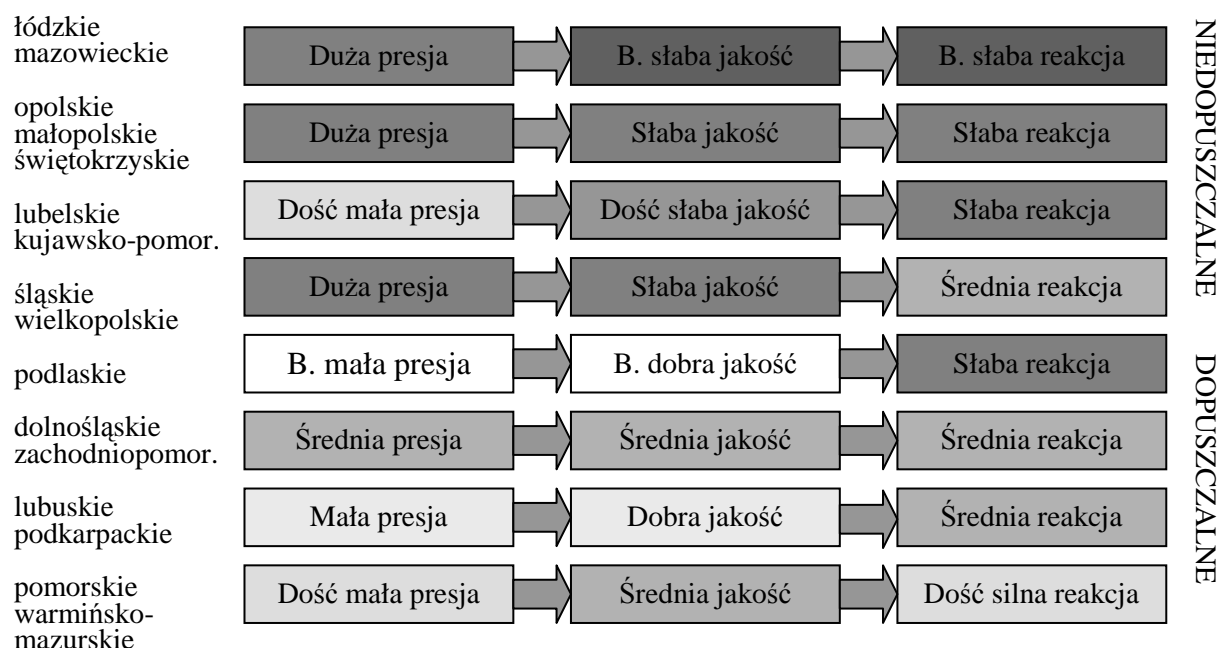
łódzkie
mazowieckie

Duża presja | B. słaba jakość | B. słaba reakcja

opolskie
małopolskie
świętokrzyskie

Duża presja | Słaba jakość | Słaba reakcja

lubelskie
kujawsko-pomor.

Dość mała presja | Dość słaba jakość | Słaba reakcja

śląskie
wielkopolskie

Duża presja | Słaba jakość | Średnia reakcja

podlaskie

B. mała presja | B. dobra jakość | Słaba reakcja

dolnośląskie
zachodniopomor.

Średnia presja | Średnia jakość | Średnia reakcja

lubuskie
podkarpackie

Mała presja | Dobra jakość | Średnia reakcja

pomorskie
warmińsko-mazurskie

Dość mała presja | Średnia jakość | Dość silna reakcja

NIEDOPUSZCZALNE

DOPUSZCZALNE